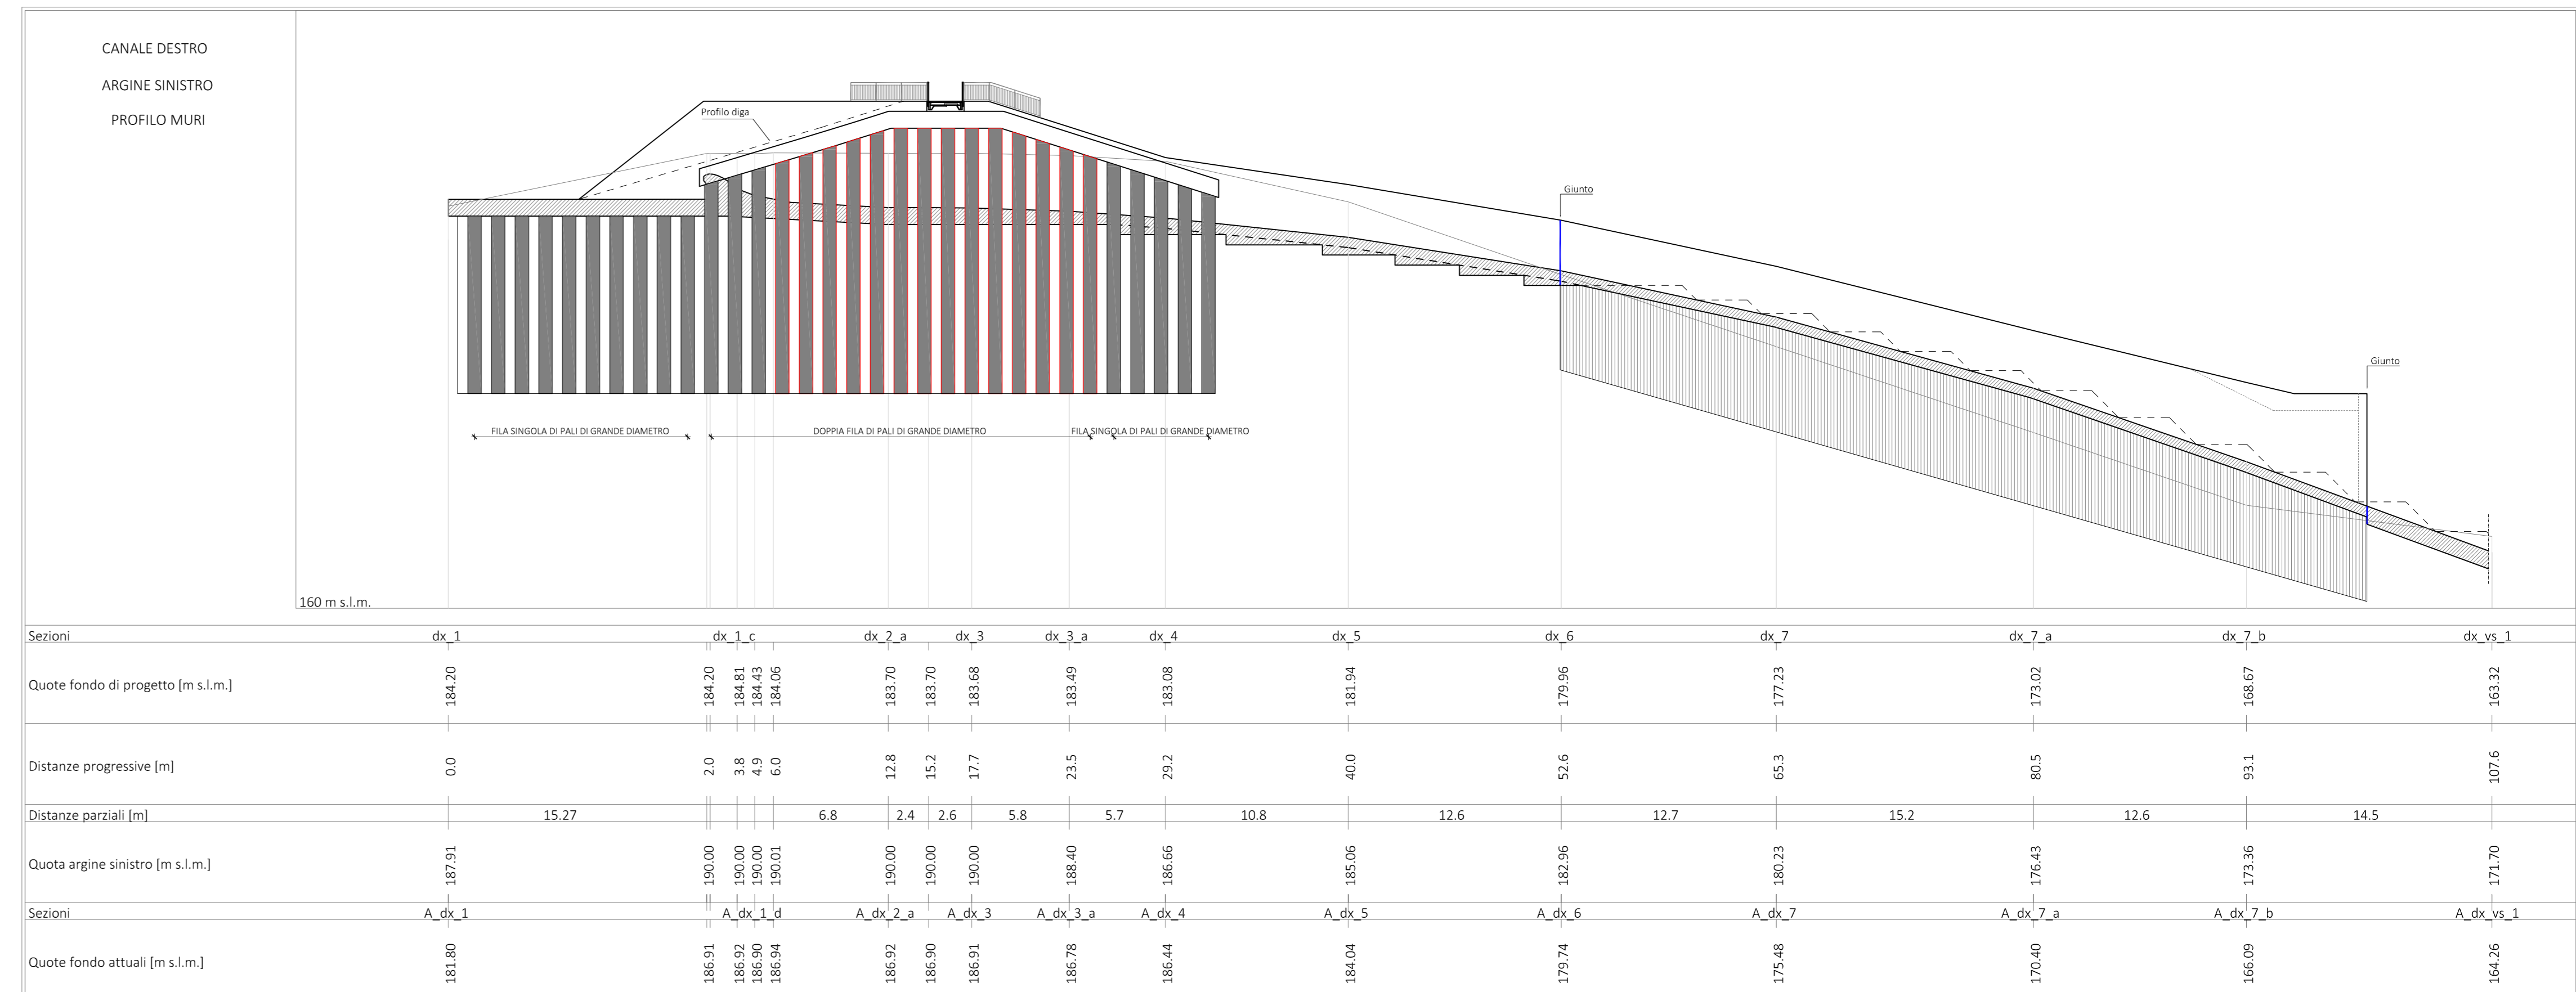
CANALE DESTRO

ARGINE SINISTRO

PROFILO MURI

Profilo diga

Giunto

Giunto

FILA SINGOLA DI PALI DI GRANDE DIAMETRO

DOPPIA FILA DI PALI DI GRANDE DIAMETRO

FILA SINGOLA DI PALI DI GRANDE DIAMETRO

160 m s.l.m.

| Sezioni | dx_1 | dx_1_c | | | | dx_2_a | | dx_3 | dx_3_a | dx_4 | dx_5 | dx_6 | dx_7 | dx_7_a | dx_7_b | dx_vs_1 |
|---|---|---|---|---|---|---|---|---|---|---|---|---|---|---|---|---|
| Quote fondo di progetto [m s.l.m.] | 184.20 | 184.20 | 184.81 | 184.43 | 184.06 | 183.70 | 183.70 | 183.68 | 183.49 | 183.08 | 181.94 | 179.96 | 177.23 | 173.02 | 168.67 | 163.32 |
| Distanze progressive [m] | 0.0 | 2.0 | 3.8 | 4.9 | 6.0 | 12.8 | 15.2 | 17.7 | 23.5 | 29.2 | 40.0 | 52.6 | 65.3 | 80.5 | 93.1 | 107.6 |
| Distanze parziali [m] | 15.27 | | | | 6.8 | 2.4 | 2.6 | 5.8 | 5.7 | 10.8 | 12.6 | 12.7 | 15.2 | 12.6 | 14.5 | |
| Quota argine sinistro [m s.l.m.] | 187.91 | 190.00 | 190.00 | 190.00 | 190.01 | 190.00 | 190.00 | 190.00 | 188.40 | 186.66 | 185.06 | 182.96 | 180.23 | 176.43 | 173.36 | 171.70 |
| Sezioni | A_dx_1 | A_dx_1_d | | | | A_dx_2_a | | A_dx_3 | A_dx_3_a | A_dx_4 | A_dx_5 | A_dx_6 | A_dx_7 | A_dx_7_a | A_dx_7_b | A_dx_vs_1 |
| Quote fondo attuali [m s.l.m.] | 181.80 | 186.91 | 186.92 | 186.90 | 186.94 | 186.92 | 186.90 | 186.91 | 186.78 | 186.44 | 184.04 | 179.74 | 175.48 | 170.40 | 166.09 | 164.26 |